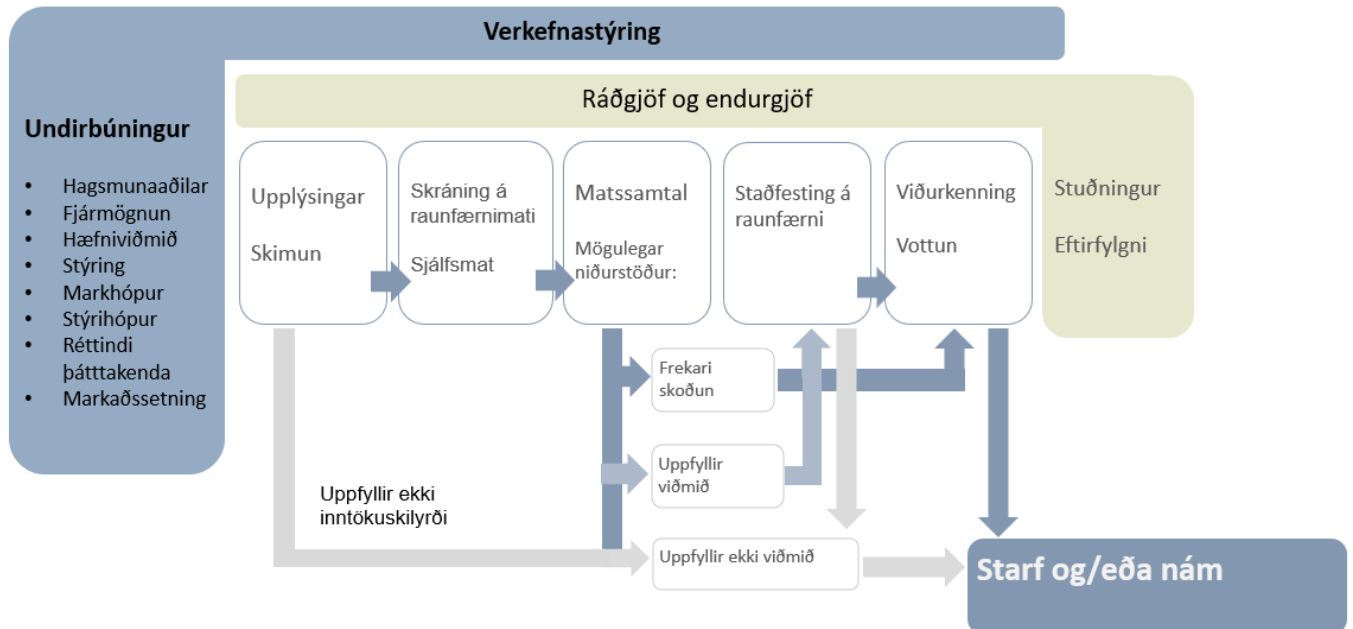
Verkefnastýring

Ráðgjöf og endurgjöf

Undirbúningur

- Hagsmunaaðilar
- Fjármögnun
- Hæfniviðmið
- Stýring
- Markhópur
- Stýrihópur
- Réttindi þátttakenda
- Markaðssetning

Upplýsingar

Skimun

Skráning á raunfærnimati

Sjálfsmat

Matssamtal

Mögulegar niðurstöður:

Staðfesting á raunfærni

Viðurkenning

Vottun

Stuðningur

Eftirfylgni

Frekari skoðun

Uppfyllir viðmið

Uppfyllir ekki inntökuskilyrði

Uppfyllir ekki viðmið

Starf og/eða nám